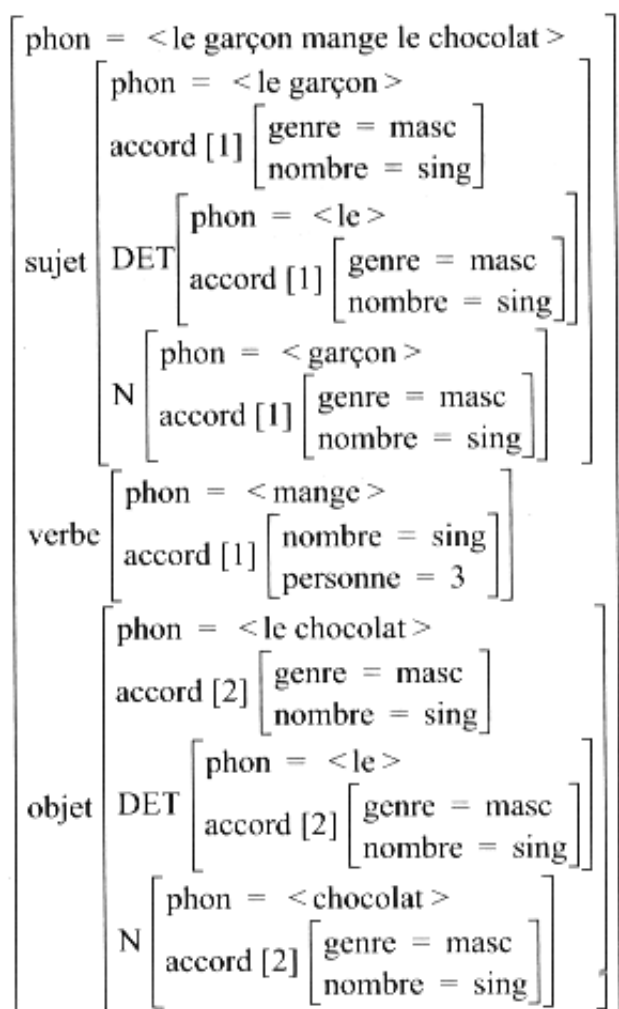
phon = < le garçon mange le chocolat >

sujet
phon = < le garçon >
accord [1] genre = masc, nombre = sing
DET
phon = < le >
accord [1] genre = masc, nombre = sing
N
phon = < garçon >
accord [1] genre = masc, nombre = sing

verbe
phon = < mange >
accord [1] nombre = sing, personne = 3

objet
phon = < le chocolat >
accord [2] genre = masc, nombre = sing
DET
phon = < le >
accord [2] genre = masc, nombre = sing
N
phon = < chocolat >
accord [2] genre = masc, nombre = sing